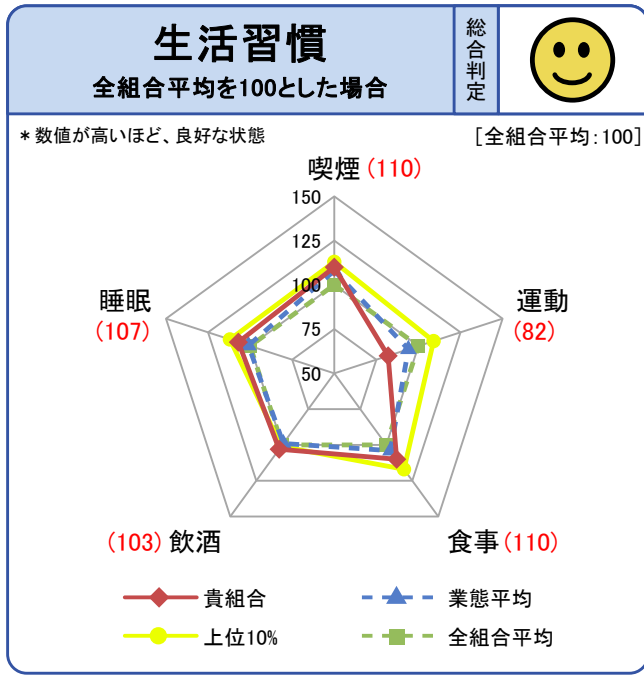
生活習慣
全組合平均を100とした場合

総合判定

＊数値が高いほど、良好な状態

［全組合平均：100］

喫煙 (110)

150
125
100
75
50

運動 (82)

睡眠 (107)

食事 (110)

(103) 飲酒

貴組合
業態平均
上位10%
全組合平均